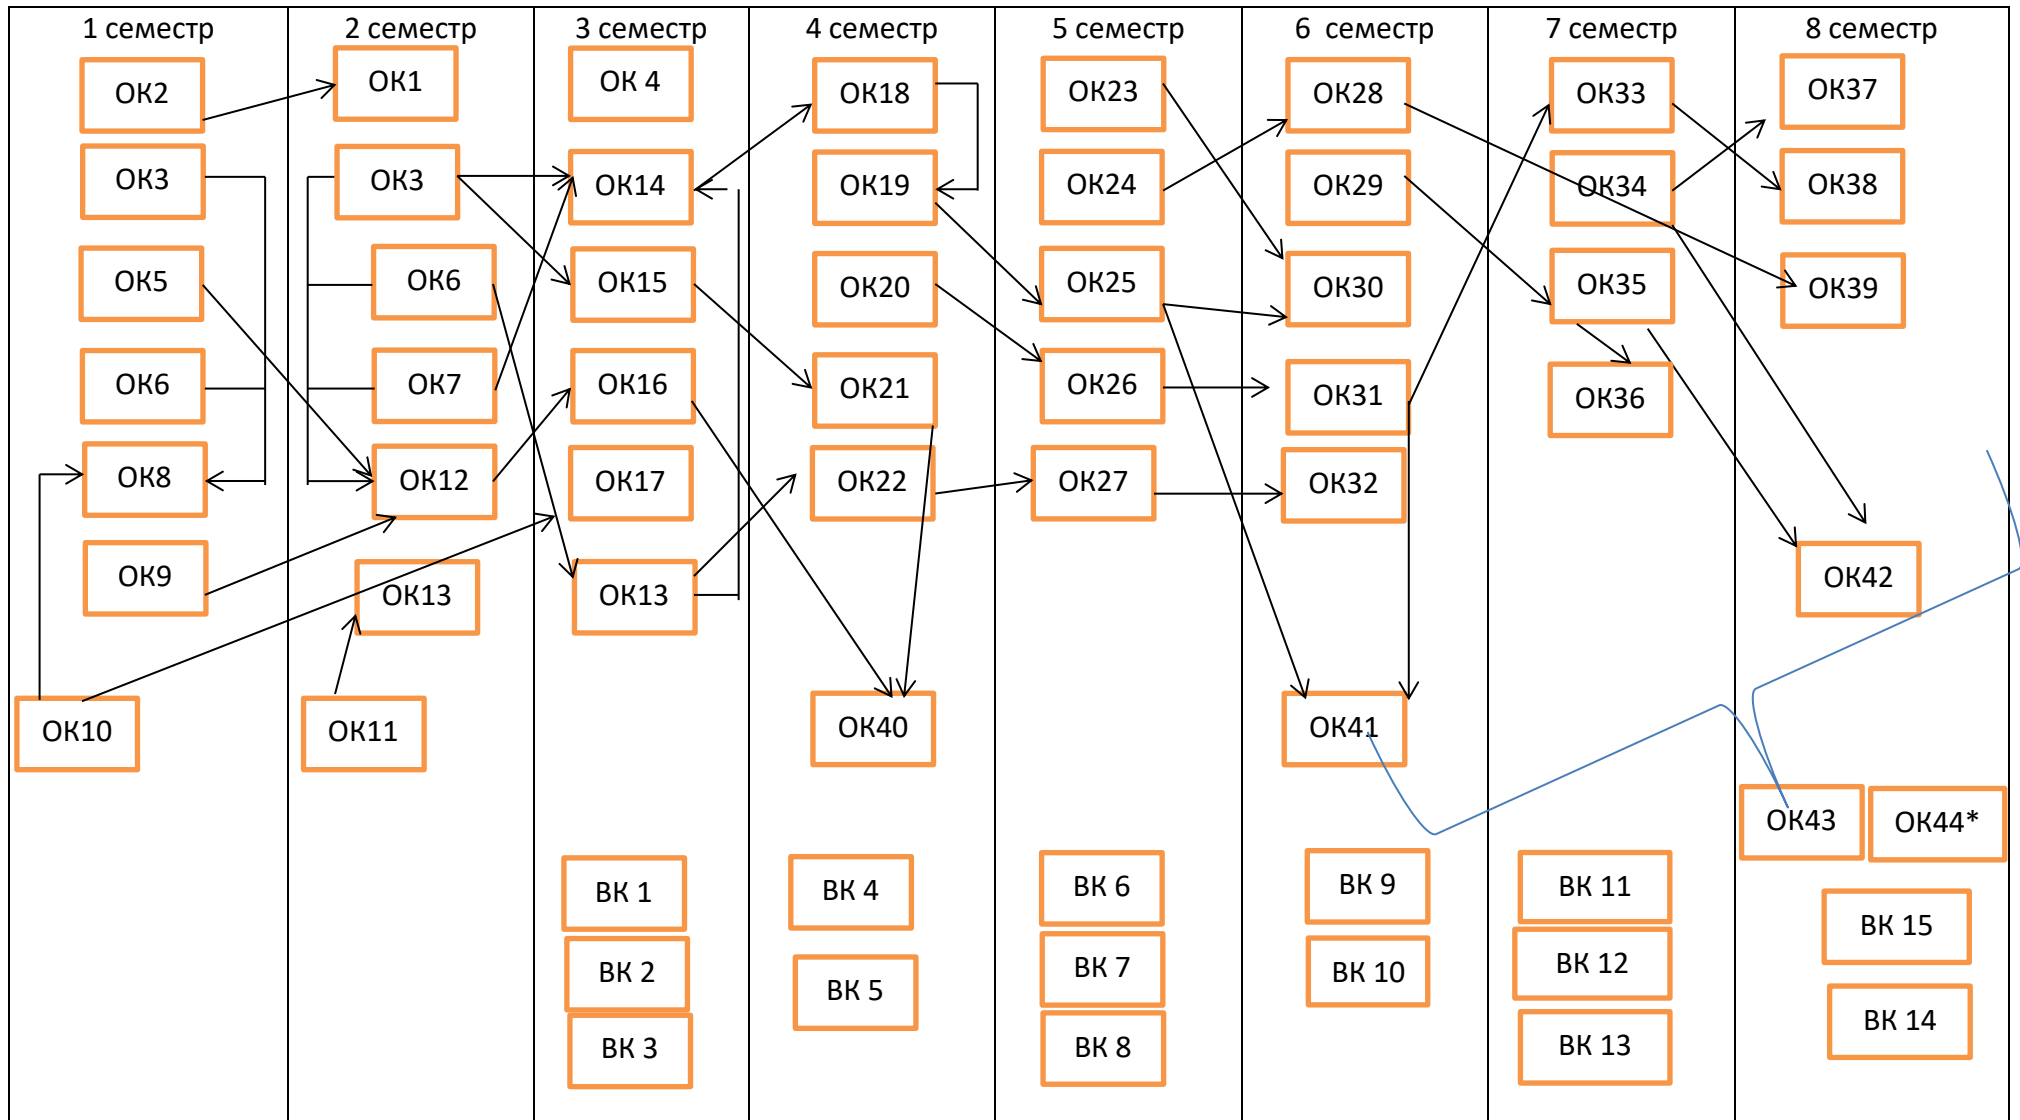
1 семестр
ОК2
ОК3
ОК5
ОК6
ОК8
ОК9
ОК10

2 семестр
ОК1
ОК3
ОК6
ОК7
ОК12
ОК13
ОК11

3 семестр
ОК 4
ОК14
ОК15
ОК16
ОК17
ОК13
ВК 1
ВК 2
ВК 3

4 семестр
ОК18
ОК19
ОК20
ОК21
ОК22
ОК40
ВК 4
ВК 5

5 семестр
ОК23
ОК24
ОК25
ОК26
ОК27
ВК 6
ВК 7
ВК 8

6 семестр
ОК28
ОК29
ОК30
ОК31
ОК32
ОК41
ВК 9
ВК 10

7 семестр
ОК33
ОК34
ОК35
ОК36
ВК 11
ВК 12
ВК 13

8 семестр
ОК37
ОК38
ОК39
ОК42
ОК43
ОК44*
ВК 15
ВК 14